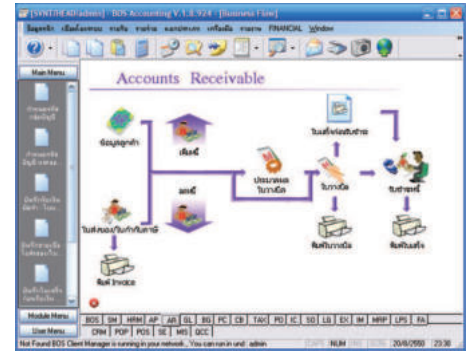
[VENT.TREAD\admin] BOS Accounting V.1.8.924 [Business Flow]

ข้อมูลหลัก เปลี่ยนแปลงแบบ รายงาน รายวัน ผลการดำเนินการ เครื่องมือ ภาษาไทย FINANCIAL Window

Main Menu

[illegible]

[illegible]

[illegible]

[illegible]

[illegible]

Accounts Receivable

ข้อมูลลูกค้า

เพิ่มหนี้

ลดหนี้

ใบส่งของ/ใบกำกับภาษี

พิมพ์ Invoice

ประมวลผลใบวางบิล

ใบแจ้งเตือนชำระ

ใบวางบิล

พิมพ์ใบวางบิล

รับชำระหนี้

พิมพ์ใบเสร็จ

Module Menu

User Menu

BOS SM HRM AP AR GL BG PC CB TAX PO IC SO LG EX IM MRP LPS FA

CRM POP POS SE MIS QCC

Not Found BOS Client Manager is running in your network... You can run in unit : admin

NUM 20/6/2550 23:36